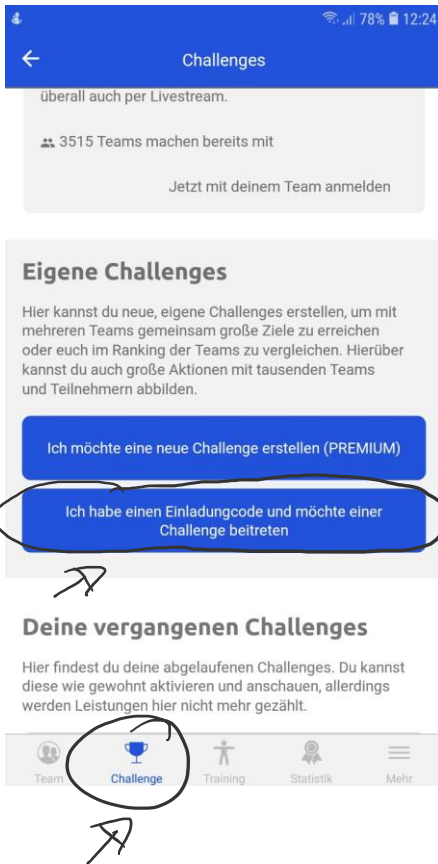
78% 12:24

Challenges

überall auch per Livestream.

3515 Teams machen bereits mit

Jetzt mit deinem Team anmelden

Eigene Challenges

Hier kannst du neue, eigene Challenges erstellen, um mit mehreren Teams gemeinsam große Ziele zu erreichen oder euch im Ranking der Teams zu vergleichen. Hierüber kannst du auch große Aktionen mit tausenden Teams und Teilnehmern abbilden.

Ich möchte eine neue Challenge erstellen (PREMIUM)

Ich habe einen Einladungcode und möchte einer Challenge beitreten

Deine vergangenen Challenges

Hier findest du deine abgelaufenen Challenges. Du kannst diese wie gewohnt aktivieren und anschauen, allerdings werden Leistungen hier nicht mehr gezählt.

Team Challenge Training Statistik Mehr